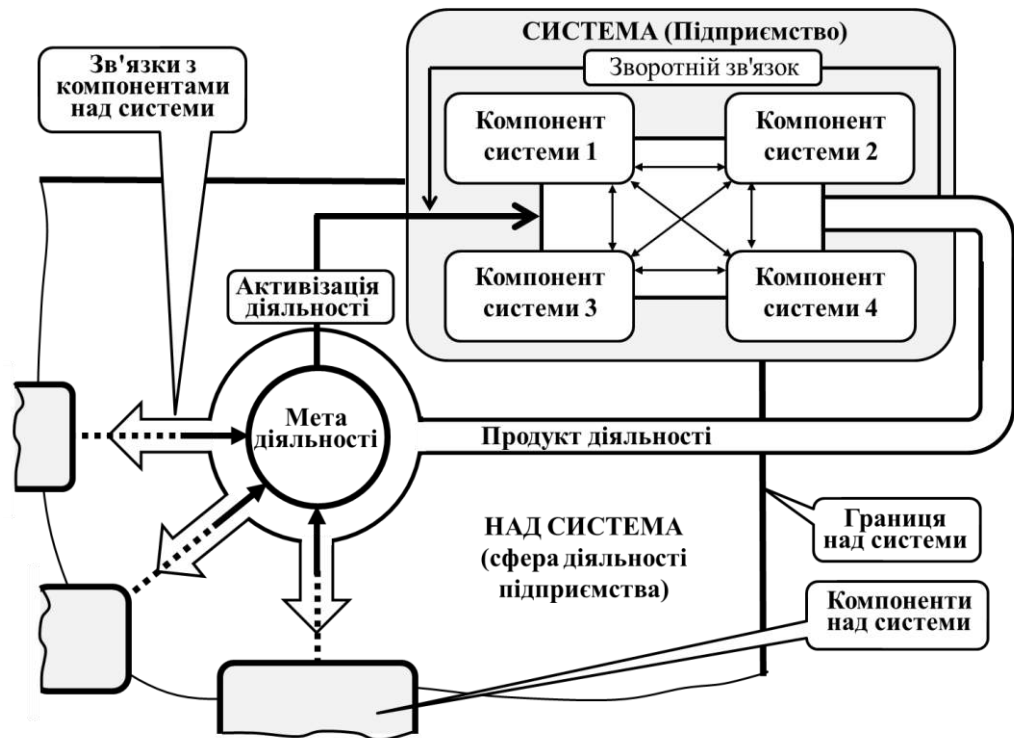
СИСТЕМА (Підприємство)

Зв'язки з компонентами над системи

Зворотній зв'язок

Компонент системи 1

Компонент системи 2

Компонент системи 3

Компонент системи 4

Активізація діяльності

Мета діяльності

Продукт діяльності

НАД СИСТЕМА (сфера діяльності підприємства)

Границя над системи

Компоненти над системи